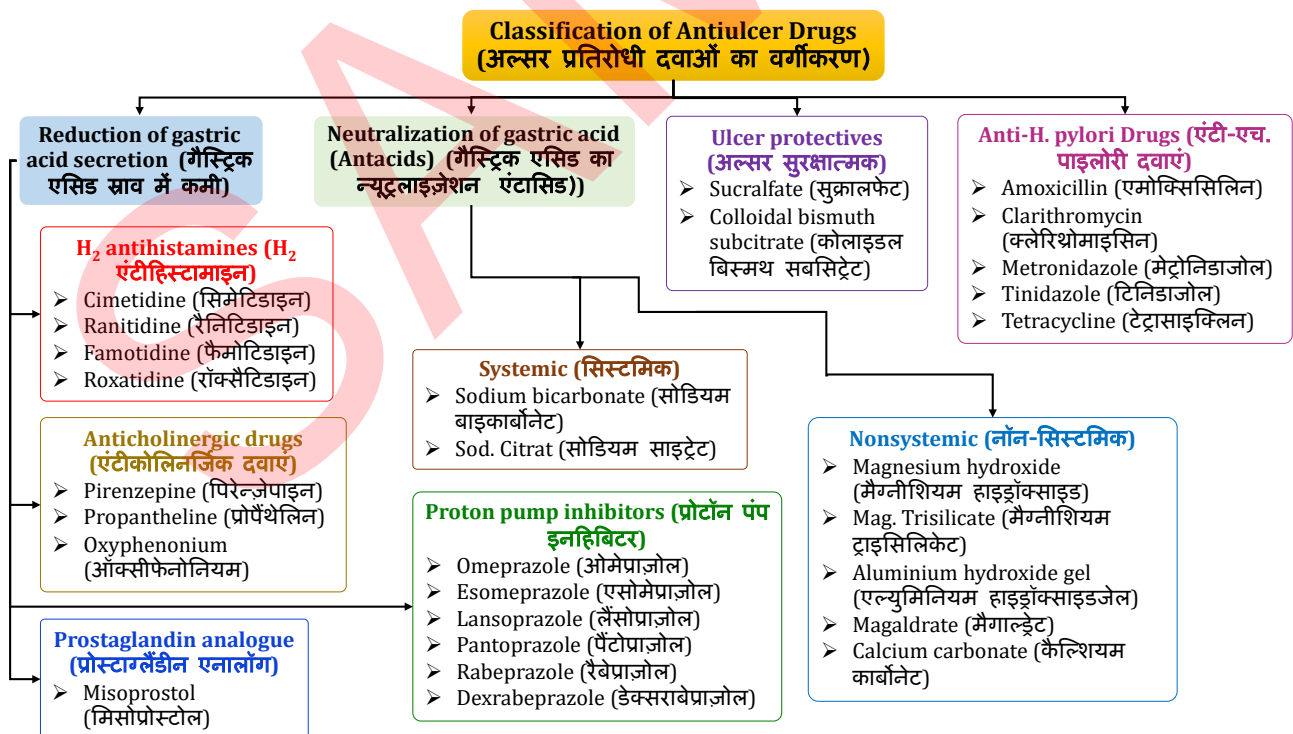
Classification of Antiulcer Drugs (अल्सर प्रतिरोधी दवाओं का वर्गीकरण)

Reduction of gastric acid secretion (गैस्ट्रिक एसिड स्राव में कमी)

$H_2$ antihistamines ($H_2$ एंटीहिस्टामाइन)
➢ Cimetidine (सिमेटिडाइन)
➢ Ranitidine (रैनिटिडाइन)
➢ Famotidine (फैमोटिडाइन)
➢ Roxatidine (रॉक्सैटिडाइन)

Anticholinergic drugs (एंटीकोलिनर्जिक दवाएं)
➢ Pirenzepine (पिरेन्ज़ेपाइन)
➢ Propantheline (प्रोपैंथेलिन)
➢ Oxyphenonium (ऑक्सीफेनोनियम)

Prostaglandin analogue (प्रोस्टाग्लैंडीन एनालॉग)
➢ Misoprostol (मिसोप्रोस्टोल)

Neutralization of gastric acid (Antacids) (गैस्ट्रिक एसिड का न्यूट्रलाइज़ेशन एंटासिड))

Systemic (सिस्टमिक)
➢ Sodium bicarbonate (सोडियम बाइकार्बोनेट)
➢ Sod. Citrat (सोडियम साइट्रेट)

Proton pump inhibitors (प्रोटॉन पंप इनहिबिटर)
➢ Omeprazole (ओमेप्राज़ोल)
➢ Esomeprazole (एसोमेप्राज़ोल)
➢ Lansoprazole (लैंसोप्राज़ोल)
➢ Pantoprazole (पैंटोप्राज़ोल)
➢ Rabeprazole (रैबेप्राज़ोल)
➢ Dexrabeprazole (डेक्सराबेप्राज़ोल)

Ulcer protectives (अल्सर सुरक्षात्मक)
➢ Sucralfate (सुक्रालफेट)
➢ Colloidal bismuth subcitrate (कोलाइडल बिस्मथ सबसिट्रेट)

Nonsystemic (नॉन-सिस्टमिक)
➢ Magnesium hydroxide (मैग्नीशियम हाइड्रॉक्साइड)
➢ Mag. Trisilicate (मैग्नीशियम ट्राइसिलिकेट)
➢ Aluminium hydroxide gel (एल्युमिनियम हाइड्रॉक्साइडजेल)
➢ Magaldrate (मैगाल्ड्रेट)
➢ Calcium carbonate (कैल्शियम कार्बोनेट)

Anti-H. pylori Drugs (एंटी-एच. पाइलोरी दवाएं)
➢ Amoxicillin (एमोक्सिसिलिन)
➢ Clarithromycin (क्लेरिथ्रोमाइसिन)
➢ Metronidazole (मेट्रोनिडाजोल)
➢ Tinidazole (टिनिडाजोल)
➢ Tetracycline (टेट्रासाइक्लिन)